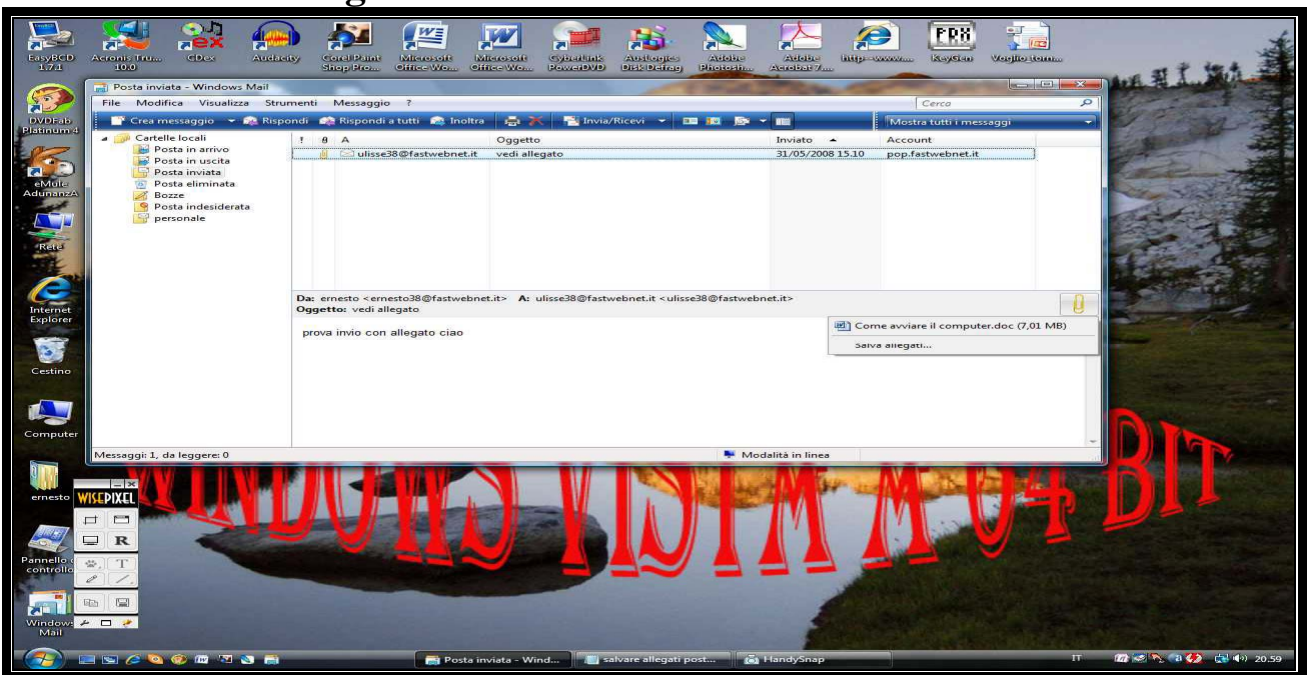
EasyBCD 1.7.1
Acronis Tru... 10.0
CDex
Audacity
Corel Paint Shop Pro...
Microsoft Office Wo...
Microsoft Office Wo...
CyberLink PowerDVD
AusLogics Disk Defrag
Adobe Photosh...
Adobe Acrobat 7...
http--www....
KeyGen
Voglio torn...

DVDFab Platinum 4
eMule AdunanzA
Rete
Internet Explorer
Cestino
Computer
ernesto
Pannello di controllo
Windows Mail

Posta inviata - Windows Mail
File Modifica Visualizza Strumenti Messaggio ?
Cerca
Crea messaggio Rispondi Rispondi a tutti Inoltra Invia/Ricevi
Mostra tutti i messaggi
Cartelle locali
Posta in arrivo
Posta in uscita
Posta inviata
Posta eliminata
Bozze
Posta indesiderata
personale

| ! | A | Oggetto | Inviato | Account |
|---|---|---|---|---|
| | ulisse38@fastwebnet.it | vedi allegato | 31/05/2008 15.10 | pop.fastwebnet.it |

Da: ernesto <ernesto38@fastwebnet.it> A: ulisse38@fastwebnet.it <ulisse38@fastwebnet.it>
Oggetto: vedi allegato

prova invio con allegato ciao

Come avviare il computer.doc (7,01 MB)
Salva allegati...

Messaggi: 1, da leggere: 0
Modalità in linea

WISEPIXEL
R
T

WINDOWS VISTA X 64 BIT

Posta inviata - Wind...
salvare allegati post...
HandySnap
IT
20.59